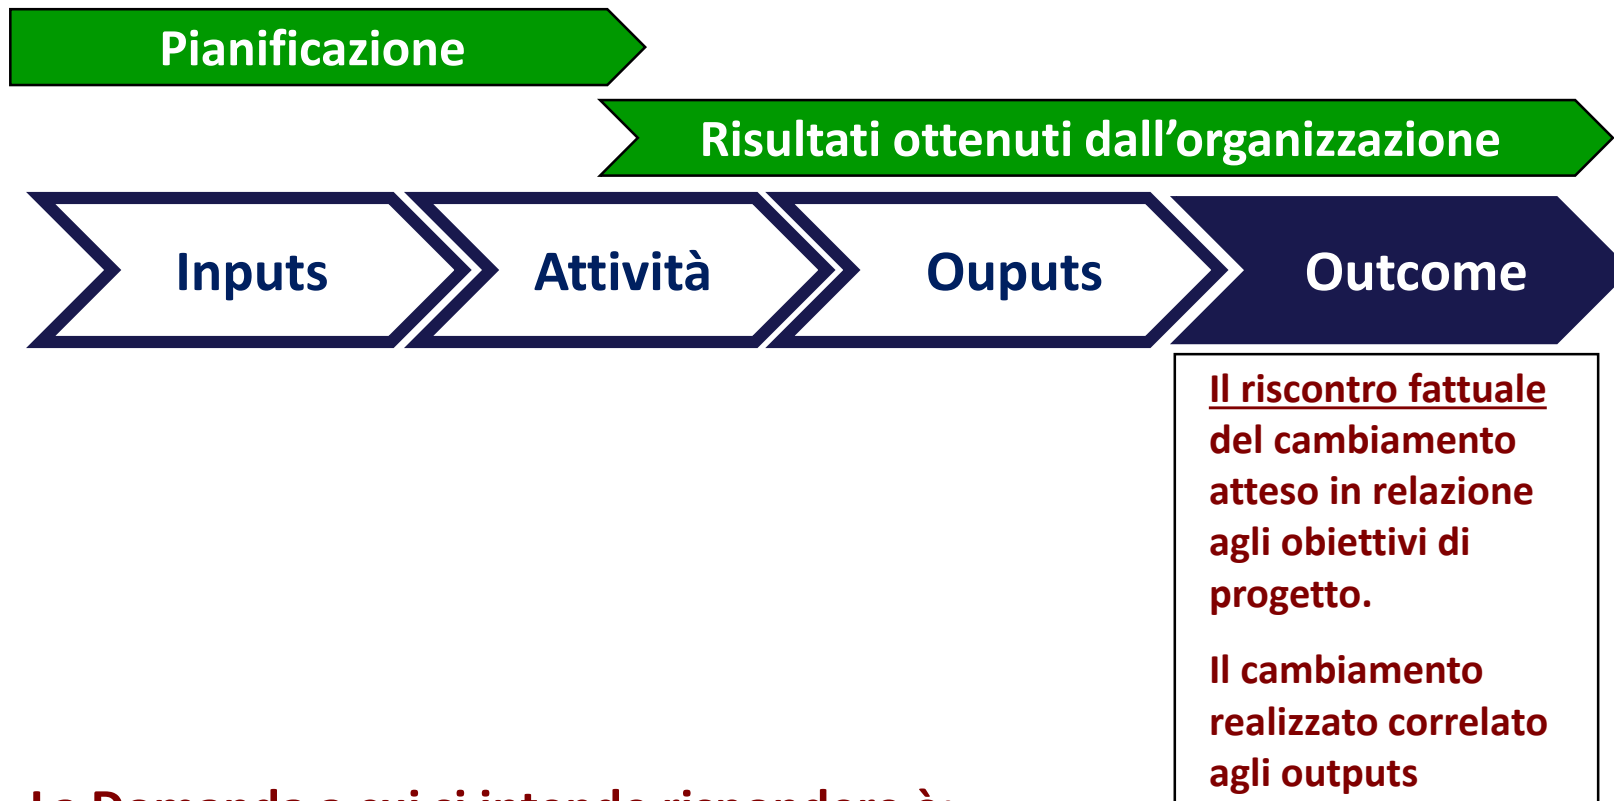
Pianificazione

Risultati ottenuti dall'organizzazione

Inputs

Attività

Ouputs

Outcome

Il riscontro fattuale del cambiamento atteso in relazione agli obiettivi di progetto.

Il cambiamento realizzato correlato agli outputs

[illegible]